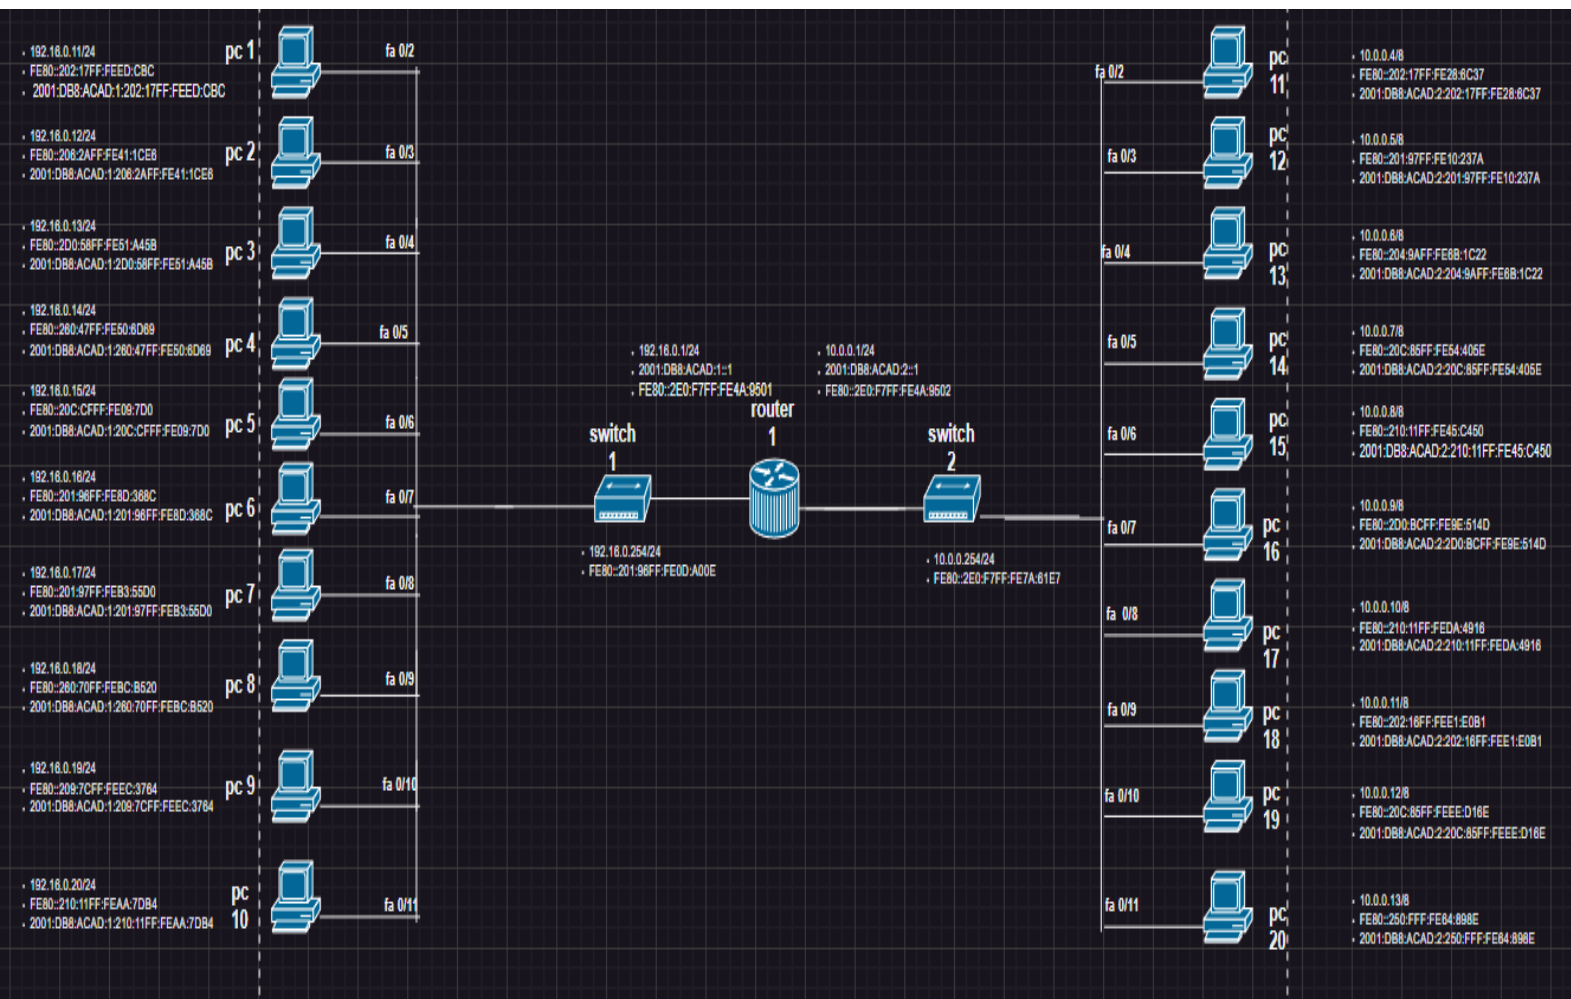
- 192.16.0.11/24
- FE80::202:17FF:FEED:CBC
- 2001:DB8:ACAD:1:202:17FF:FEED:CBC

pc 1

fa 0/2

- 192.16.0.12/24
- FE80::206:2AFF:FE41:1CE8
- 2001:DB8:ACAD:1:206:2AFF:FE41:1CE8

pc 2

fa 0/3

- 192.16.0.13/24
- FE80::2D0:58FF:FE51:A45B
- 2001:DB8:ACAD:1:2D0:58FF:FE51:A45B

pc 3

fa 0/4

- 192.16.0.14/24
- FE80::260:47FF:FE50:6D69
- 2001:DB8:ACAD:1:260:47FF:FE50:6D69

pc 4

fa 0/5

- 192.16.0.15/24
- FE80::20C:CFFF:FE09:7D0
- 2001:DB8:ACAD:1:20C:CFFF:FE09:7D0

pc 5

fa 0/6

- 192.16.0.16/24
- FE80::201:96FF:FE8D:368C
- 2001:DB8:ACAD:1:201:96FF:FE8D:368C

pc 6

fa 0/7

- 192.16.0.17/24
- FE80::201:97FF:FEB3:55D0
- 2001:DB8:ACAD:1:201:97FF:FEB3:55D0

pc 7

fa 0/8

- 192.16.0.18/24
- FE80::260:70FF:FEBC:B520
- 2001:DB8:ACAD:1:260:70FF:FEBC:B520

pc 8

fa 0/9

- 192.16.0.19/24
- FE80::209:7CFF:FEEC:3764
- 2001:DB8:ACAD:1:209:7CFF:FEEC:3764

pc 9

fa 0/10

- 192.16.0.20/24
- FE80::210:11FF:FEAA:7DB4
- 2001:DB8:ACAD:1:210:11FF:FEAA:7DB4

pc 10

fa 0/11

- 192.16.0.1/24
- 2001:DB8:ACAD:1::1
- FE80::2E0:F7FF:FE4A:9501

router 1

- 10.0.0.1/24
- 2001:DB8:ACAD:2::1
- FE80::2E0:F7FF:FE4A:9502

switch 1

- 192.16.0.254/24
- FE80::201:96FF:FE0D:A00E

switch 2

- 10.0.0.254/24
- FE80::2E0:F7FF:FE7A:61E7

fa 0/2

pc 11

- 10.0.0.4/8
- FE80::202:17FF:FE28:6C37
- 2001:DB8:ACAD:2:202:17FF:FE28:6C37

fa 0/3

pc 12

- 10.0.0.5/8
- FE80::201:97FF:FE10:237A
- 2001:DB8:ACAD:2:201:97FF:FE10:237A

fa 0/4

pc 13

- 10.0.0.6/8
- FE80::204:9AFF:FE6B:1C22
- 2001:DB8:ACAD:2:204:9AFF:FE6B:1C22

fa 0/5

pc 14

- 10.0.0.7/8
- FE80::20C:85FF:FE54:405E
- 2001:DB8:ACAD:2:20C:85FF:FE54:405E

fa 0/6

pc 15

- 10.0.0.8/8
- FE80::210:11FF:FE45:C450
- 2001:DB8:ACAD:2:210:11FF:FE45:C450

fa 0/7

pc 16

- 10.0.0.9/8
- FE80::2D0:BCFF:FE9E:514D
- 2001:DB8:ACAD:2:2D0:BCFF:FE9E:514D

fa 0/8

pc 17

- 10.0.0.10/8
- FE80::210:11FF:FEDA:4916
- 2001:DB8:ACAD:2:210:11FF:FEDA:4916

fa 0/9

pc 18

- 10.0.0.11/8
- FE80::202:16FF:FEE1:E0B1
- 2001:DB8:ACAD:2:202:16FF:FEE1:E0B1

fa 0/10

pc 19

- 10.0.0.12/8
- FE80::20C:85FF:FEEE:D16E
- 2001:DB8:ACAD:2:20C:85FF:FEEE:D16E

fa 0/11

pc 20

- 10.0.0.13/8
- FE80::250:FFF:FE64:898E
- 2001:DB8:ACAD:2:250:FFF:FE64:898E